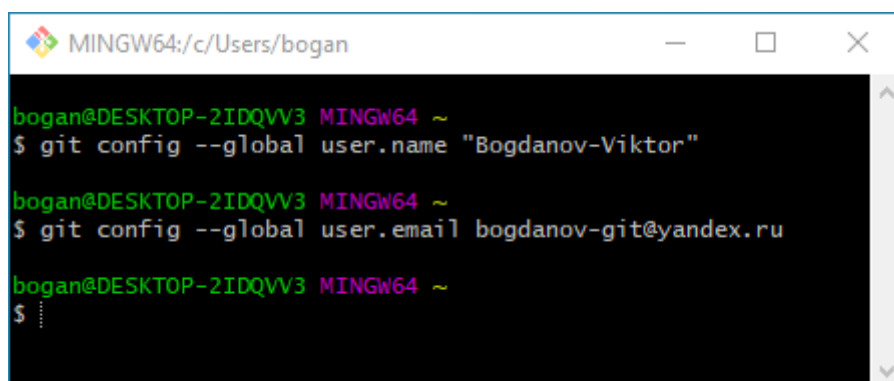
MINGW64:/c/Users/bogan

bogan@DESKTOP-2IDQVV3 MINGW64 ~
$ git config --global user.name "Bogdanov-Viktor"

bogan@DESKTOP-2IDQVV3 MINGW64 ~
$ git config --global user.email bogdanov-git@yandex.ru

bogan@DESKTOP-2IDQVV3 MINGW64 ~
$